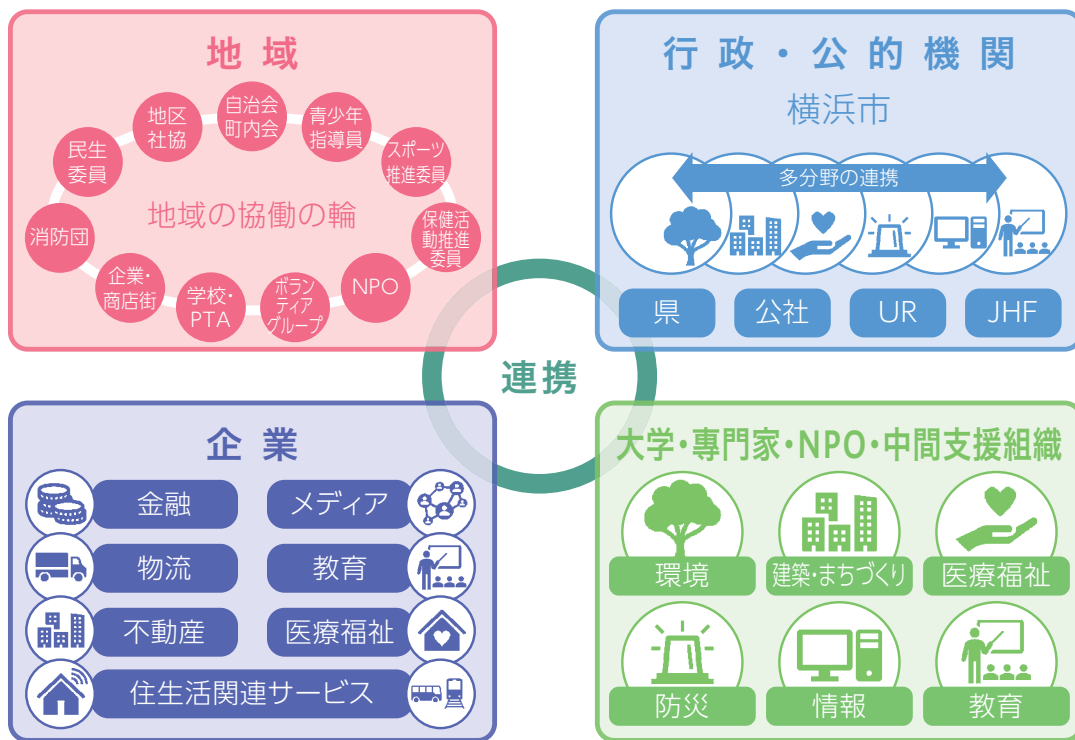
地域

地区社協
自治会町内会
青少年指導員
スポーツ推進委員
民生委員
地域の協働の輪
保健活動推進委員
消防団
NPO
企業・商店街
学校・PTA
ボランティアグループ

行政・公的機関
横浜市
多分野の連携
県
公社
UR
JHF

連携

企業
金融
メディア
物流
教育
不動産
医療福祉
住生活関連サービス

大学・専門家・NPO・中間支援組織
環境
建築・まちづくり
医療福祉
防災
情報
教育